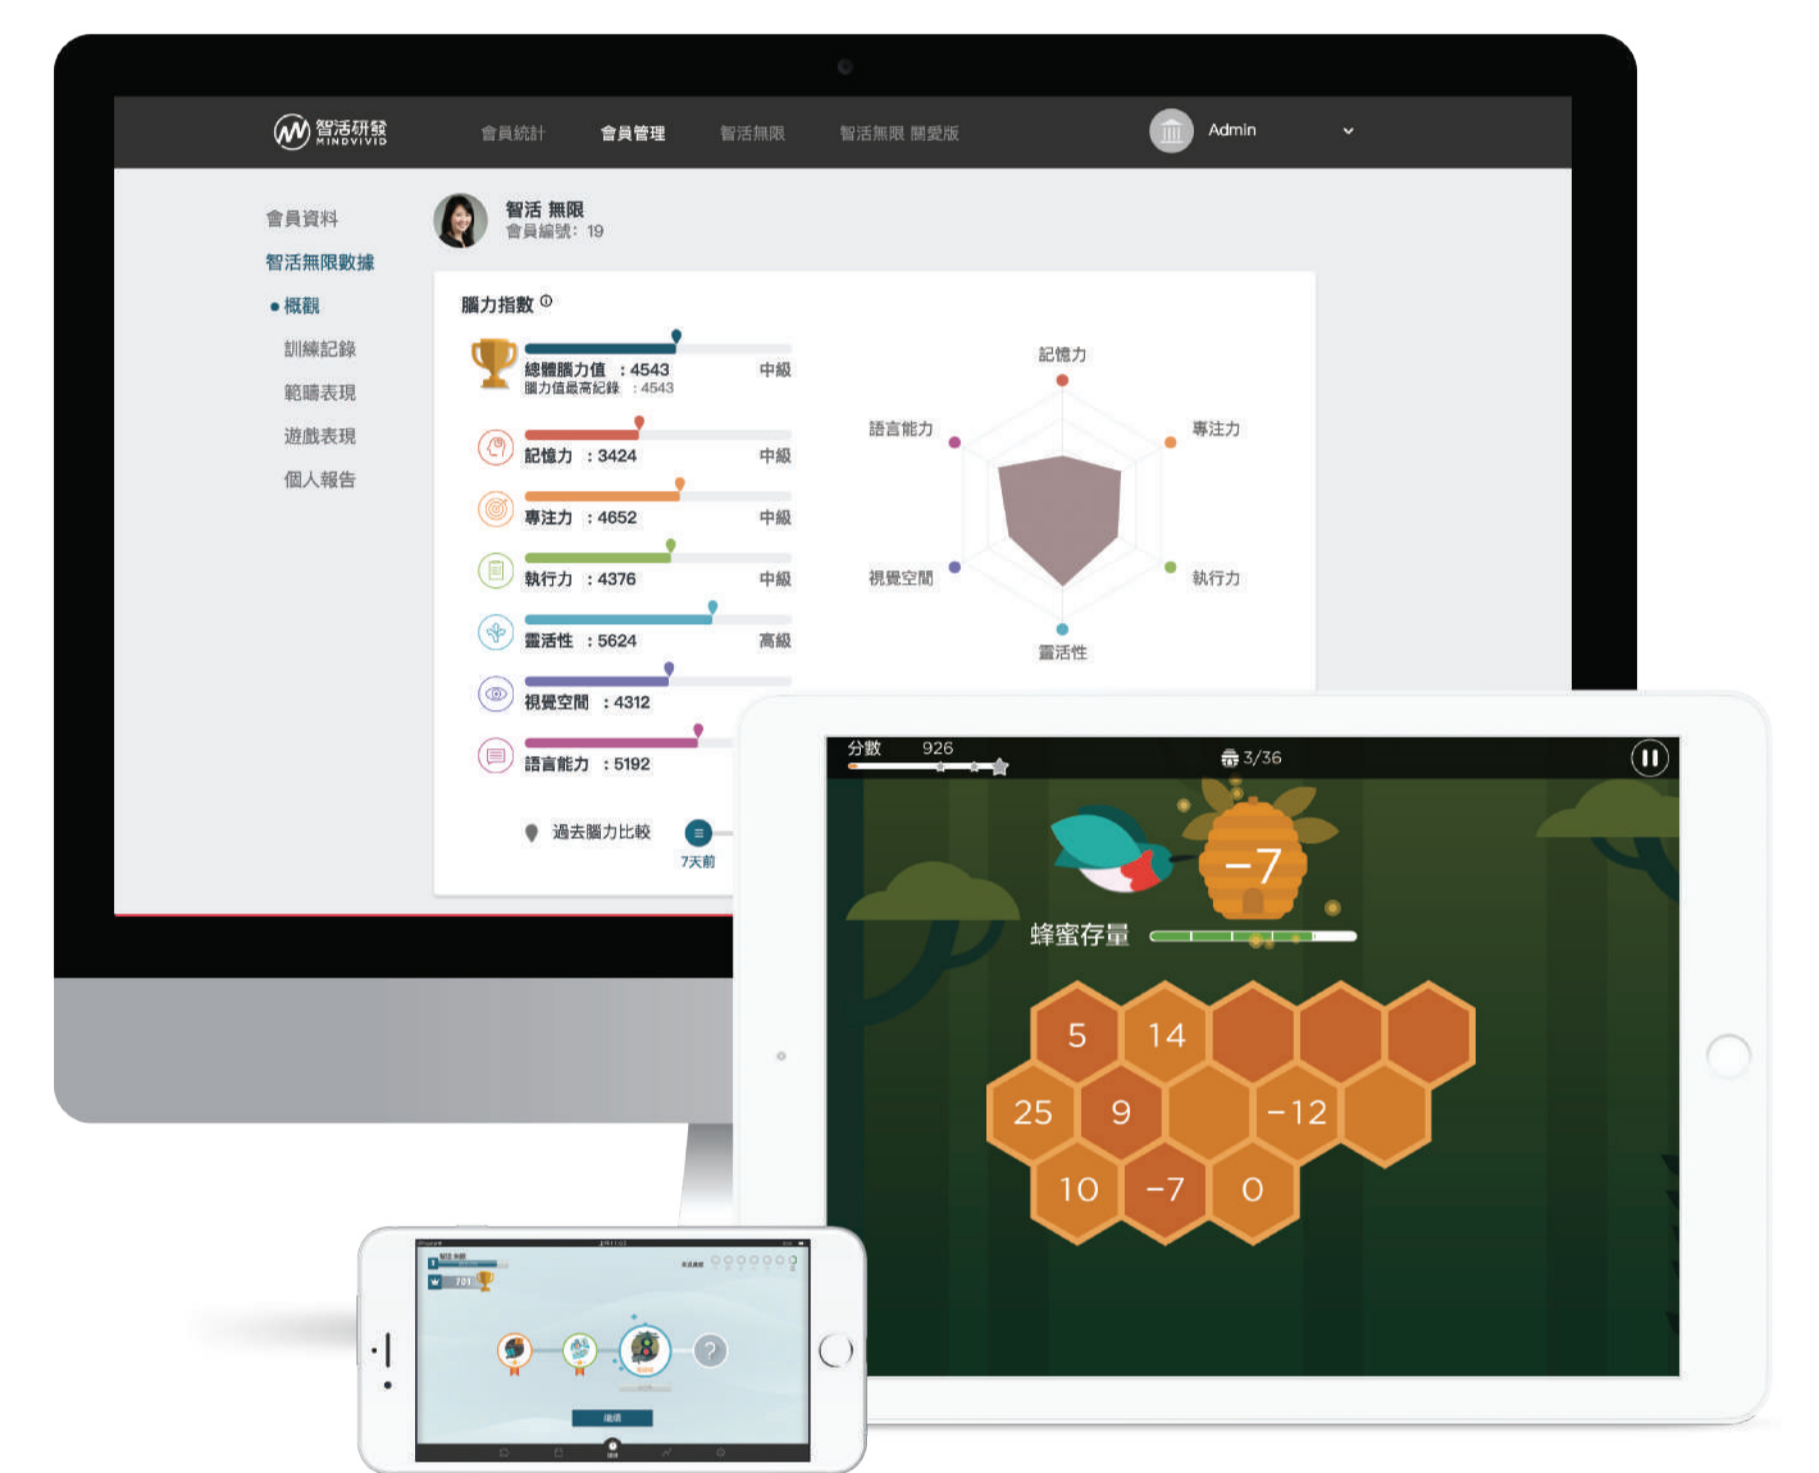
智活研發
MINDVIVID

會員統計 會員管理 智活無限 智活無限 關愛版

Admin

會員資料
智活無限數據
• 概觀
訓練記錄
範疇表現
遊戲表現
個人報告

智活 無限
會員編號: 19

腦力指數

總體腦力值 : 4543 中級
腦力值最高紀錄 : 4543

記憶力 : 3424 中級
專注力 : 4652 中級
執行力 : 4376 中級
靈活性 : 5624 高級
視覺空間 : 4312
語言能力 : 5192

過去腦力比較
7天前

記憶力
專注力
執行力
靈活性
視覺空間
語言能力

分數 926
3/36

−7
蜂蜜存量

| 5 | 14 | | | |
|---|---|---|---|---|
| 25 | 9 | | −12 | |
| 10 | −7 | 0 | | |

701
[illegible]